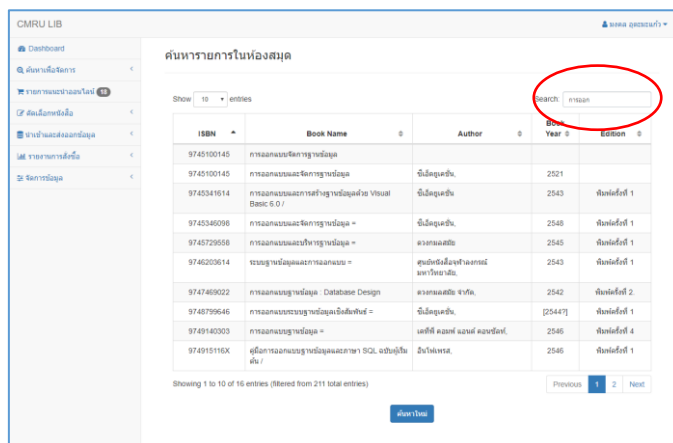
CMRU LIB

มงคล อุดมธนภักดิ์

Dashboard
ค้นหาเพื่อจัดการ
รายการแนะนำออนไลน์ 18
คัดเลือกหนังสือ
นำเข้าและส่งออกข้อมูล
รายงานการสั่งซื้อ
จัดการข้อมูล

ค้นหารายการในห้องสมุด

Show 10 entries

Search: การออก

| ISBN | Book Name | Author | Book Year | Edition |
|---|---|---|---|---|
| 9745100145 | การออกแบบจัดการฐานข้อมูล | | | |
| 9745100145 | การออกแบบและจัดการฐานข้อมูล | ซีเอ็ดยูเคชั่น, | 2521 | |
| 9745341614 | การออกแบบและการสร้างฐานข้อมูลด้วย Visual Basic 6.0 / | ซีเอ็ดยูเคชั่น | 2543 | พิมพ์ครั้งที่ 1 |
| 9745346098 | การออกแบบและจัดการฐานข้อมูล = | ซีเอ็ดยูเคชั่น, | 2548 | พิมพ์ครั้งที่ 1 |
| 9745729558 | การออกแบบและบริหารฐานข้อมูล = | ดวงกมลสมัย | 2545 | พิมพ์ครั้งที่ 1 |
| 9746203614 | ระบบฐานข้อมูลและการออกแบบ = | ศูนย์หนังสือจุฬาลงกรณ์มหาวิทยาลัย, | 2543 | พิมพ์ครั้งที่ 1 |
| 9747469022 | การออกแบบฐานข้อมูล : Database Design | ดวงกมลสมัย จำกัด, | 2542 | พิมพ์ครั้งที่ 2. |
| 9748799646 | การออกแบบระบบฐานข้อมูลเชิงสัมพันธ์ = | ซีเอ็ดยูเคชั่น, | [2544?] | พิมพ์ครั้งที่ 1 |
| 9749140303 | การออกแบบฐานข้อมูล = | เคทีพี คอมพ์ แอนด์ คอนซัลท์, | 2546 | พิมพ์ครั้งที่ 4 |
| 974915116X | คู่มือการออกแบบฐานข้อมูลและภาษา SQL ฉบับผู้เริ่มต้น / | อินโฟเพรส, | 2546 | พิมพ์ครั้งที่ 1 |

Showing 1 to 10 of 16 entries (filtered from 211 total entries)

Previous 1 2 Next

ค้นหาใหม่